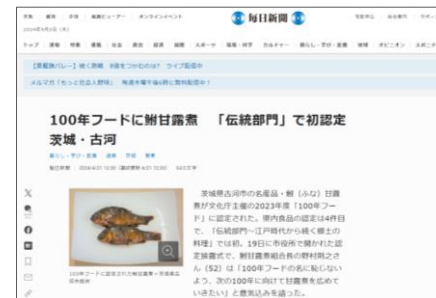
毎日新聞

100年フードに鮒甘露煮　「伝統部門」で初認定　茨城・古河

100年フードに認定された鮒甘露煮＝茨城県古河市提供

茨城県古河市の名産品・鮒（ふな）甘露煮が文化庁主催の2023年度「100年フード」に認定された。県内食品の認定は4件目で、「伝統部門～江戸時代から続く郷土の料理」では初。19日に市役所で開かれた認定披露式で、鮒甘露煮組合長の野村明之さん（52）は「100年フードの名に恥じないよう、次の100年に向けて甘露煮を伝えていきたい」と意気込みを語った。